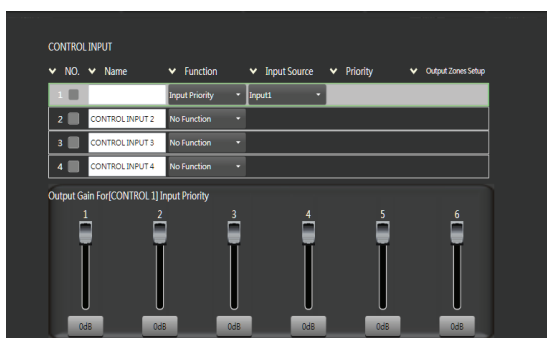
CONTROL INPUT

| NO. | Name | Function | Input Source | Priority | Output Zones Setup |
|---|---|---|---|---|---|
| 1 | | Input Priority | Input1 | | |
| 2 | CONTROL INPUT 2 | No Function | | | |
| 3 | CONTROL INPUT 3 | No Function | | | |
| 4 | CONTROL INPUT 4 | No Function | | | |

Output Gain For[CONTROL 1] Input Priority

1 2 3 4 5 6

0dB 0dB 0dB 0dB 0dB 0dB